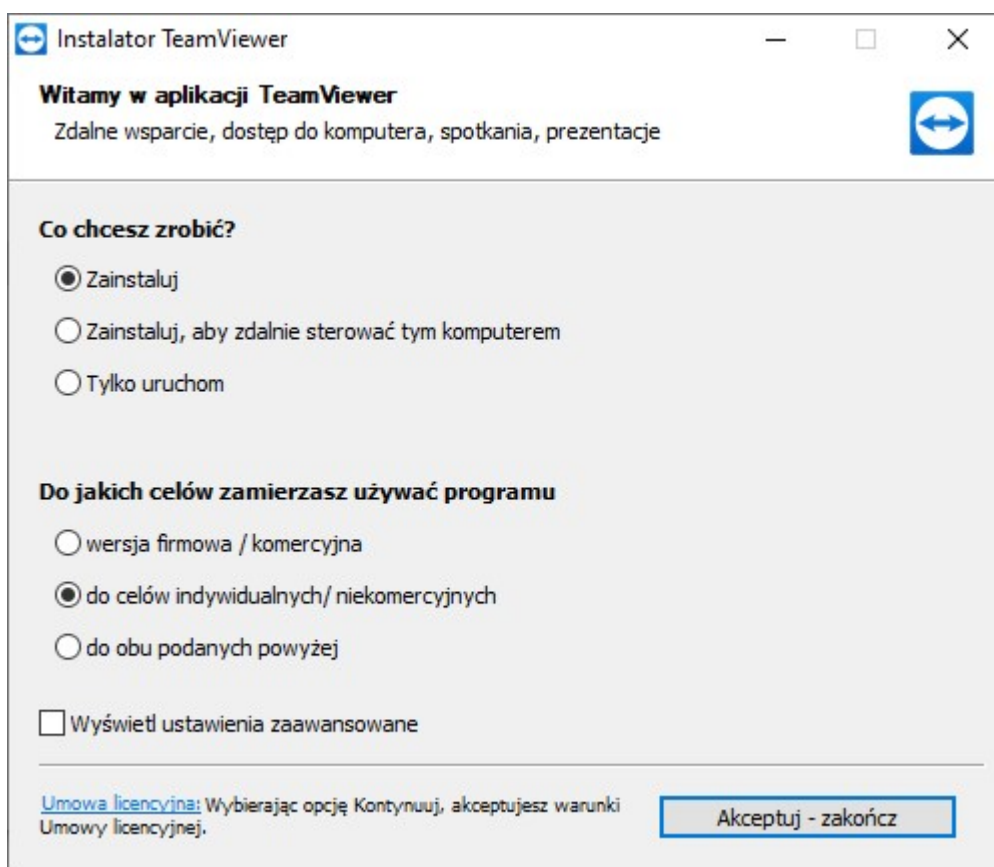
Instalator TeamViewer

Witamy w aplikacji TeamViewer
Zdalne wsparcie, dostęp do komputera, spotkania, prezentacje

Co chcesz zrobić?
Zainstaluj
Zainstaluj, aby zdalnie sterować tym komputerem
Tylko uruchom

Do jakich celów zamierzasz używać programu
wersja firmowa / komercyjna
do celów indywidualnych/ niekomercyjnych
do obu podanych powyżej

Wyświetl ustawienia zaawansowane

Umowa licencyjna: Wybierając opcję Kontynuuj, akceptujesz warunki Umowy licencyjnej.

Akceptuj - zakończ